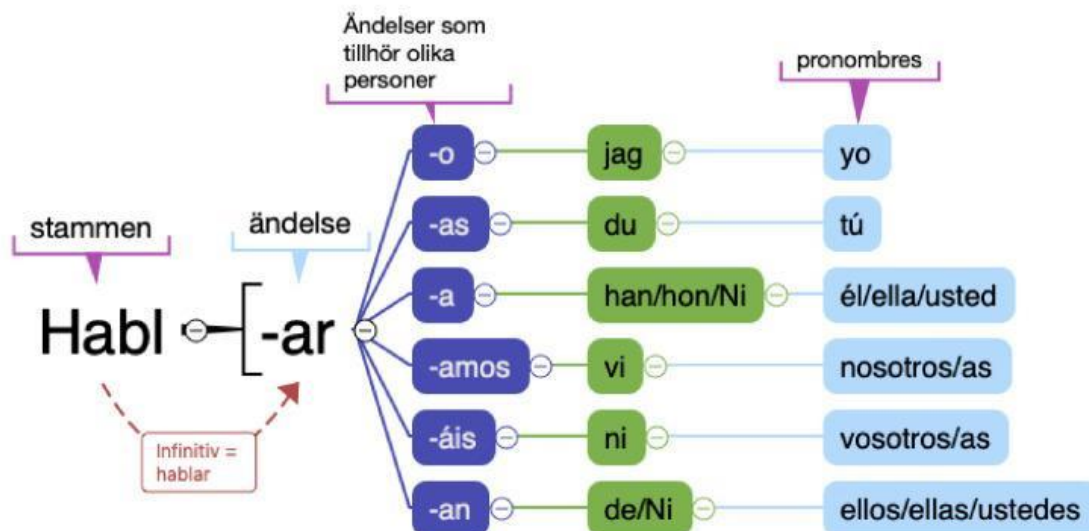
Ändelser som tillhör olika personer

pronombres

stammen

ändelse

Habl

-ar

Infinitiv = hablar

| -o | jag | yo |
|---|---|---|
| -as | du | tú |
| -a | han/hon/Ni | él/ella/usted |
| -amos | vi | nosotros/as |
| -áis | ni | vosotros/as |
| -an | de/Ni | ellos/ellas/ustedes |